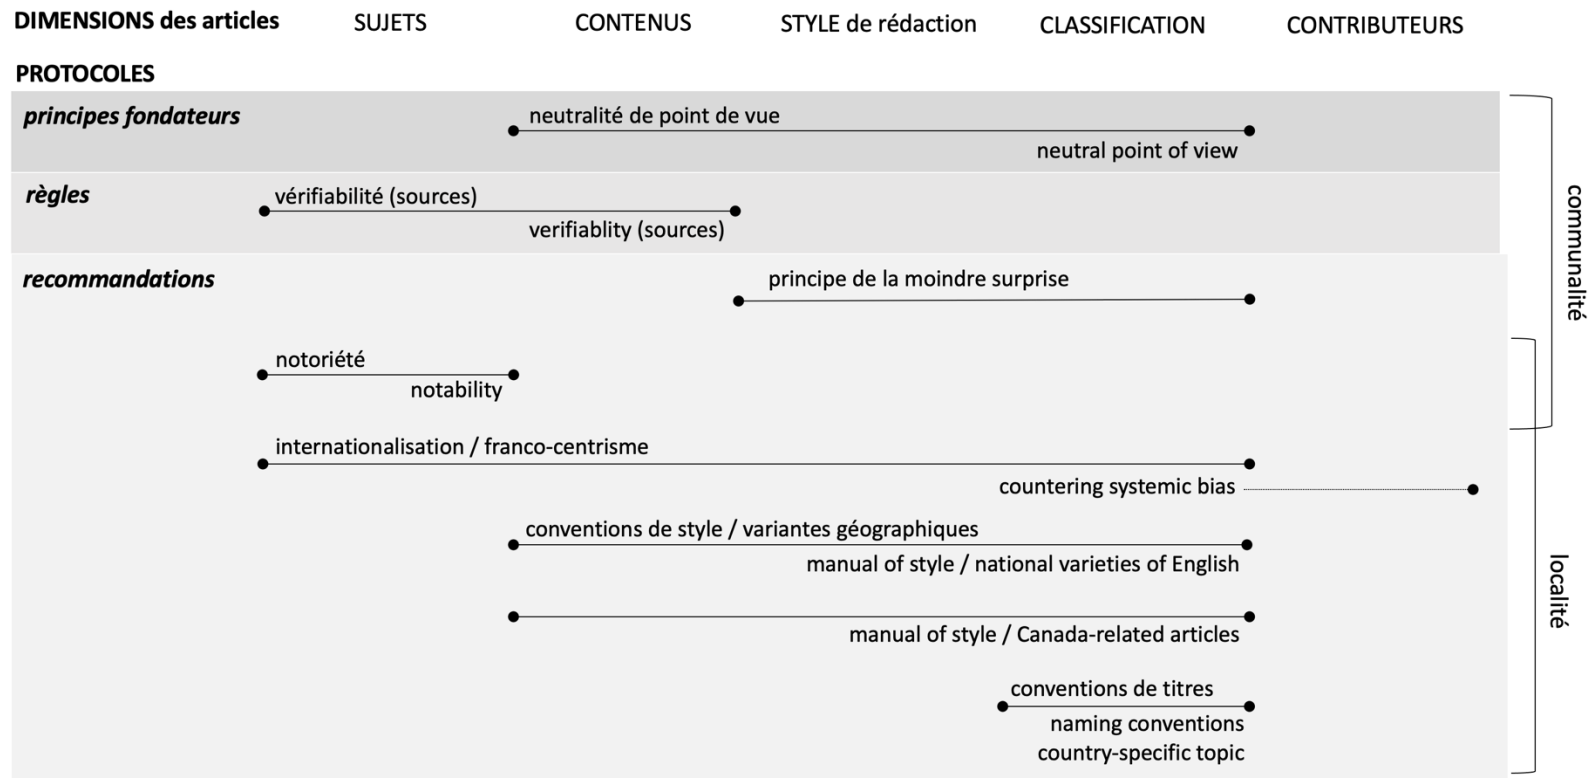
DIMENSIONS des articles SUJETS CONTENUS STYLE de rédaction CLASSIFICATION CONTRIBUTEURS

PROTOCOLES

principes fondateurs

neutralité de point de vue

neutral point of view

règles

vérifiabilité (sources)

verifiablity (sources)

recommandations

principe de la moindre surprise

notoriété

notability

internationalisation / franco-centrisme

countering systemic bias

conventions de style / variantes géographiques

manual of style / national varieties of English

manual of style / Canada-related articles

conventions de titres

naming conventions

country-specific topic

communalité

localité